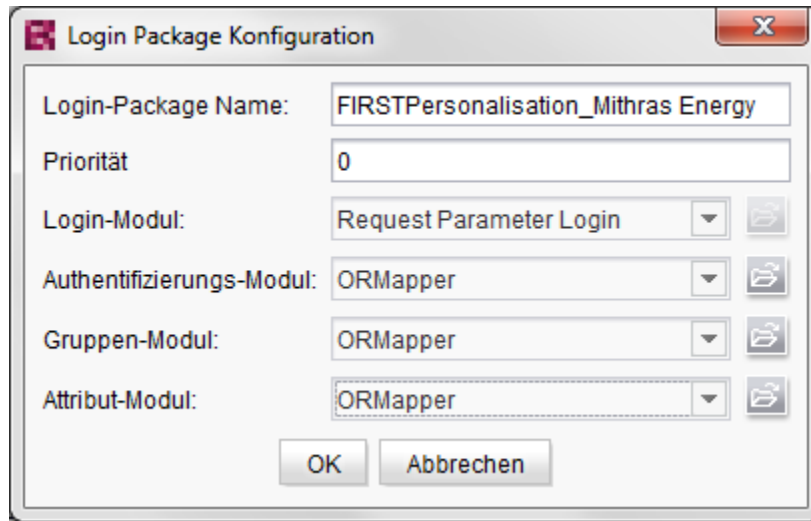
Login Package Konfiguration

Login-Package Name: FIRSTPersonalisation_Mithras Energy

Priorität 0

Login-Modul: Request Parameter Login

Authentifizierungs-Modul: ORMapper

Gruppen-Modul: ORMapper

Attribut-Modul: ORMapper

OK Abbrechen